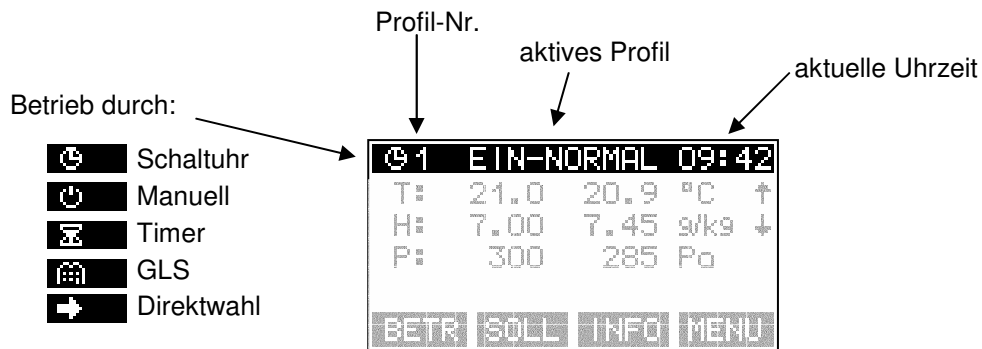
Profil-Nr.

aktives Profil

aktuelle Uhrzeit

Betrieb durch:

Schaltuhr

Manuell

Timer

GLS

Direktwahl

1 EIN-NORMAL 09:42

| T: | 21.0 | 20.9 | °C | ↑ |
|---|---|---|---|---|
| H: | 7.00 | 7.45 | g/kg | ↓ |
| P: | 300 | 285 | Pa | |

BETR SOLL INFO MENU